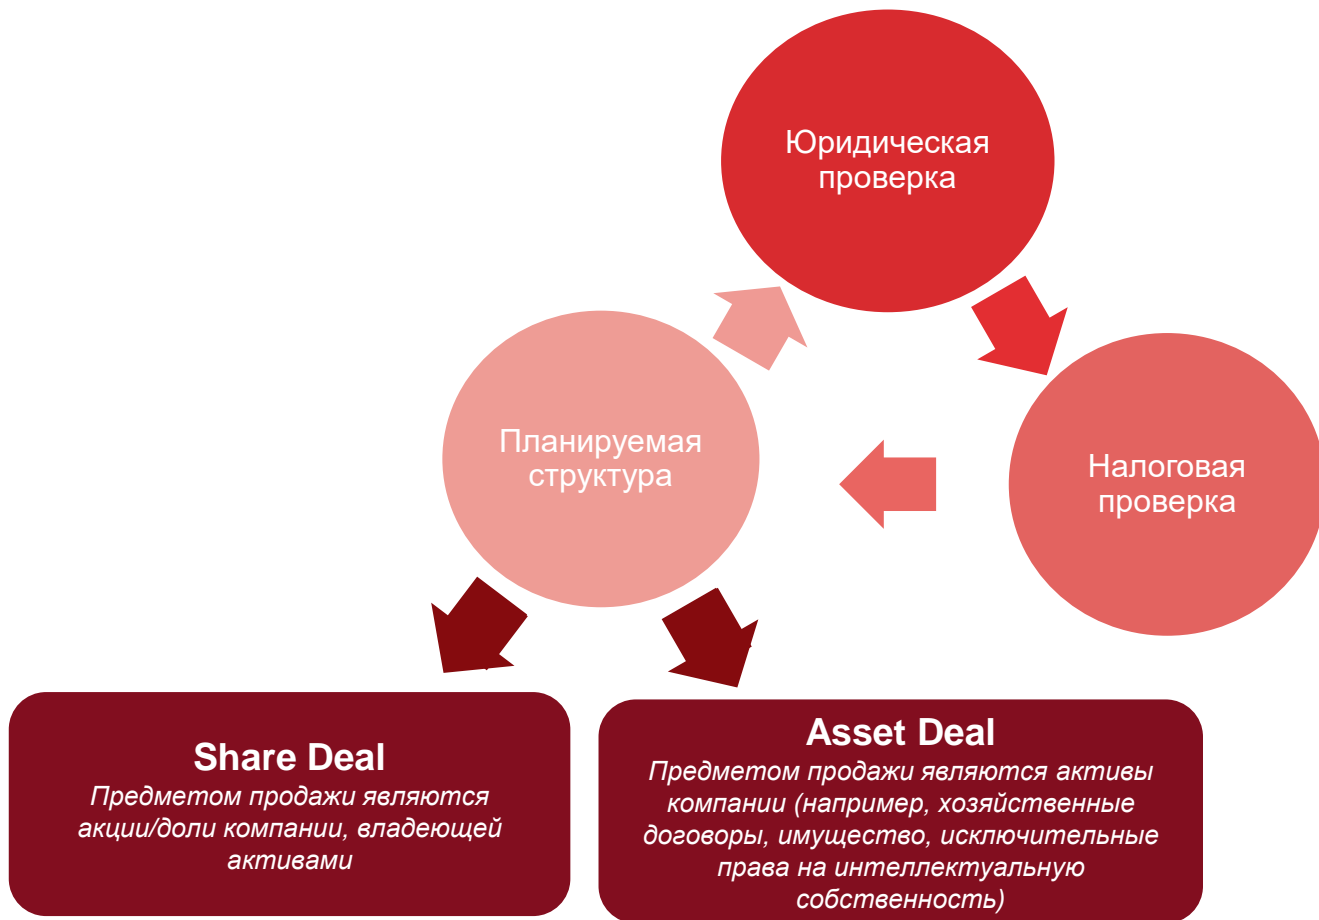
Юридическая проверка

Налоговая проверка

Планируемая структура

Share Deal
Предметом продажи являются акции/доли компании, владеющей активами

Asset Deal
Предметом продажи являются активы компании (например, хозяйственные договоры, имущество, исключительные права на интеллектуальную собственность)